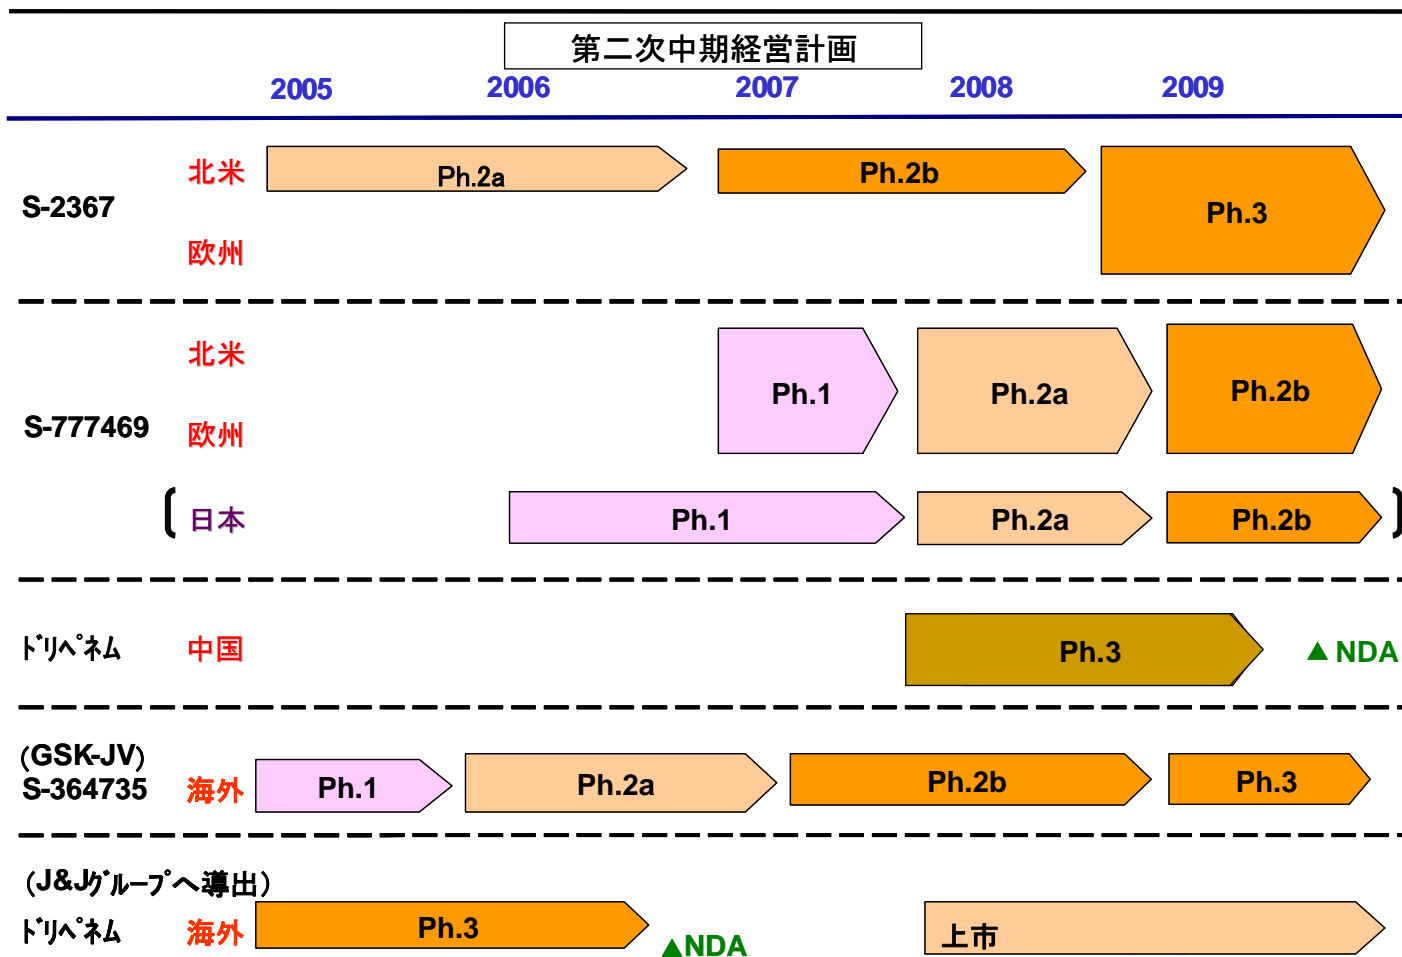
第二次中期経営計画

2005 2006 2007 2008 2009

S-2367 北米 欧州 Ph.2a Ph.2b Ph.3

S-777469 北米 欧州 Ph.1 Ph.2a Ph.2b

( 日本 Ph.1 Ph.2a Ph.2b )

ﾄﾞﾘﾍﾟﾈﾑ 中国 Ph.3 ▲ NDA

(GSK-JV) S-364735 海外 Ph.1 Ph.2a Ph.2b Ph.3

(J&Jｸﾞﾙｰﾌﾟへ導出)
ﾄﾞﾘﾍﾟﾈﾑ 海外 Ph.3 ▲NDA 上市